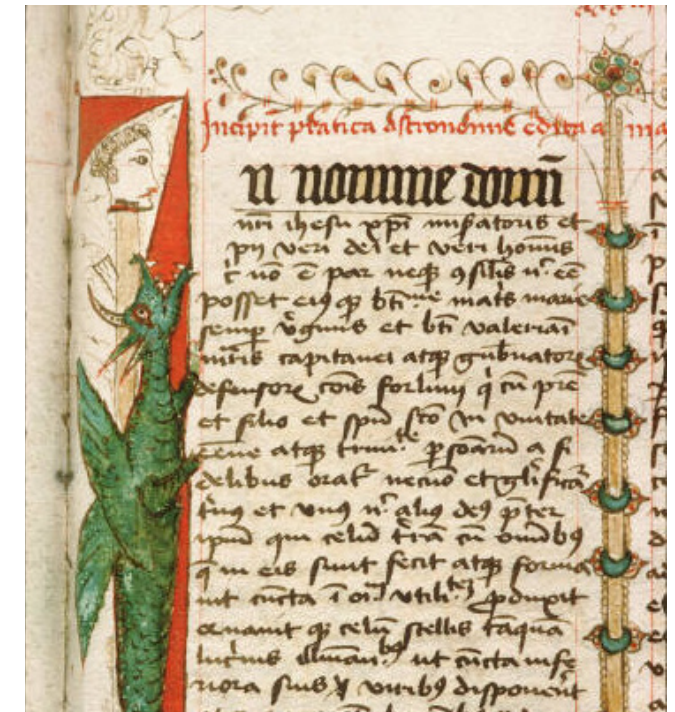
Incipit pratica astronomie contra ma

n nomine domini

nri ihesu xpi misatoris et
py veri dei et veri hominis
t no e par nec gstis n ec
posset cui qz bti mris mais mane
semp virginis et bti valeriani
mris capitanei atqz gubnatore
defensore oibs forluny q cu pre
et filio et spu sco in comitate
eene atqz trini pparand a f
delibus orat nerid et ylisra
ting et nng n alig dei pter
ipnd qui celud tra cu ouibz
q in eis sunt fecit atqz forma
ut cuncta t ordinabit dequo
ornamt qi celu stellis taqua
lumibz illumiat ut cuncta infe
riora sub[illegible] ordibz disponunt
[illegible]